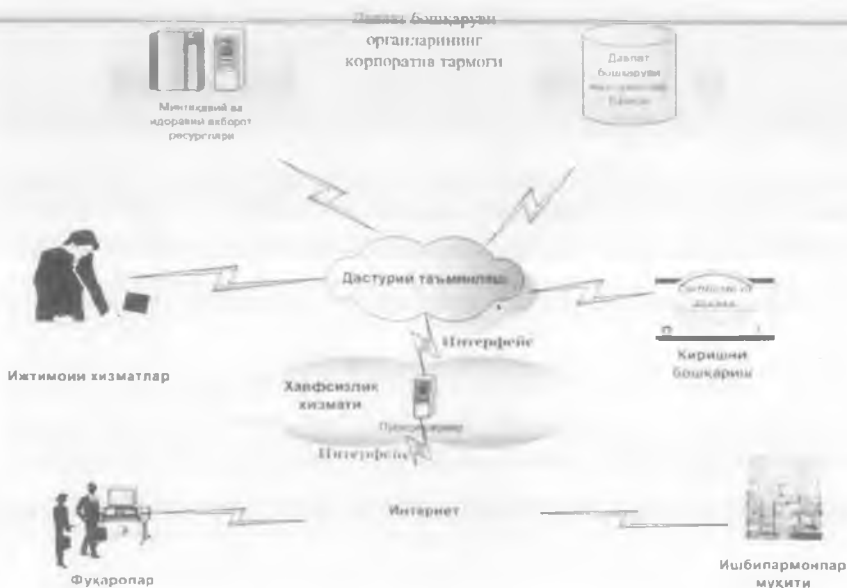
Давлат бошқаруви органларининг корпоратив тармоғи

Минтақавий ва идоравий ахборот ресурслари

Давлат бошқаруви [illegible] базаси

Дастурий таъминлаш

Интерфейс

Ижтимоий хизматлар

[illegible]

Киришни бошқариш

Хавфсизлик хизмати

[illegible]

Интерфейс

Интернет

Фуқаролар

Ишбилармонлар муҳити